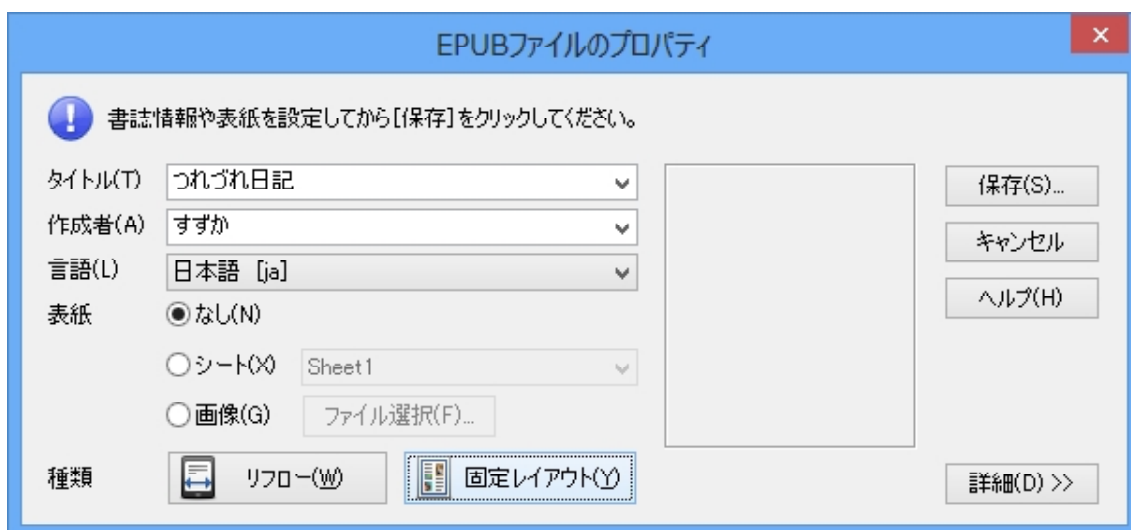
EPUBファイルのプロパティ

書誌情報や表紙を設定してから[保存]をクリックしてください。

タイトル(T) つれづれ日記
作成者(A) すずか
言語(L) 日本語 [ja]
表紙 なし(N)
シート(X) Sheet1
画像(G) ファイル選択(F)...
種類 リフロー(W) 固定レイアウト(Y)

保存(S)...
キャンセル
ヘルプ(H)
詳細(D) >>